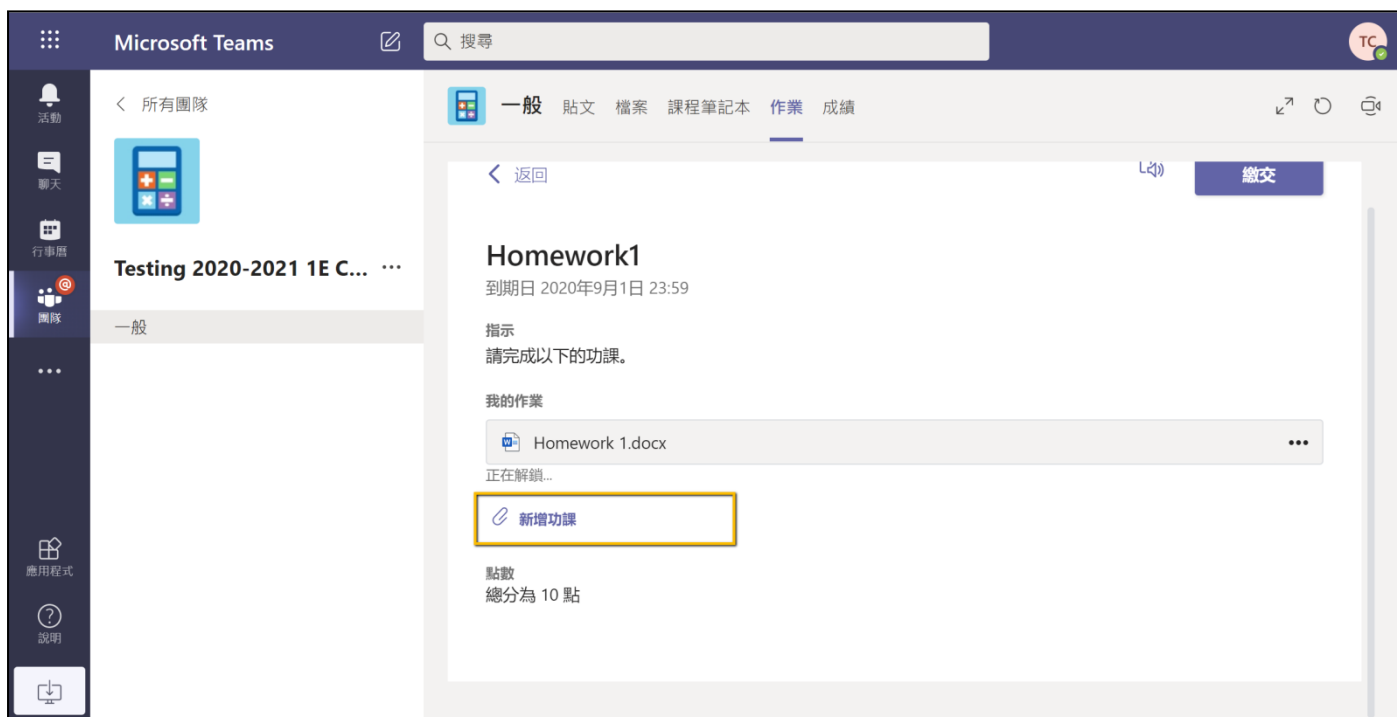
Microsoft Teams

搜尋

TC

活動

聊天

行事曆

團隊

...

應用程式

說明

< 所有團隊

Testing 2020-2021 1E C... ···

一般

一般 貼文 檔案 課程筆記本 作業 成績

< 返回

繳交

Homework1

到期日 2020年9月1日 23:59

指示

請完成以下的功課。

我的作業

Homework 1.docx

正在解鎖...

新增功課

點數

總分為 10 點